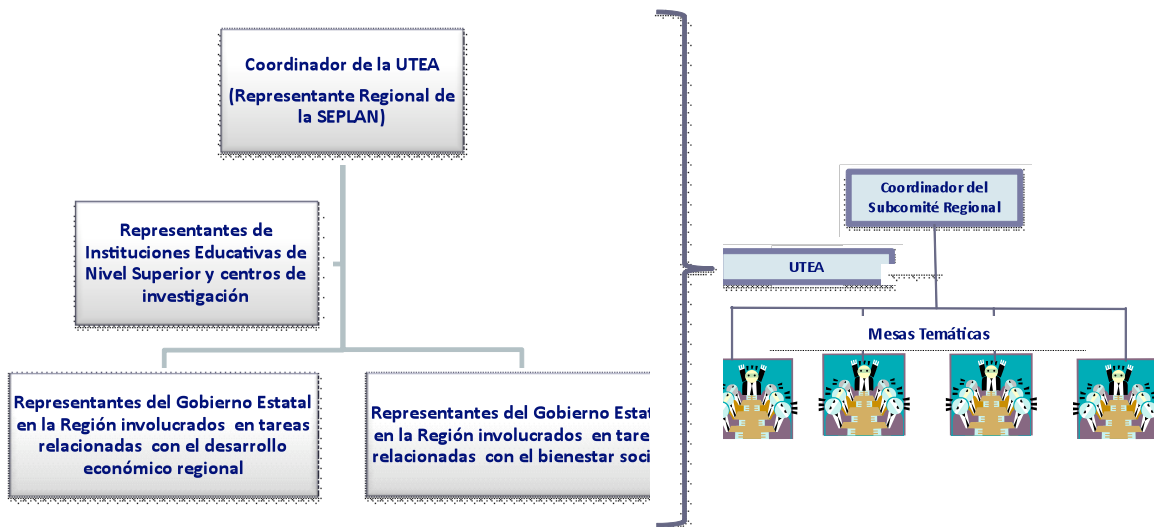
Coordinador de la UTEA
(Representante Regional de la SEPLAN)

Representantes de Instituciones Educativas de Nivel Superior y centros de investigación

Representantes del Gobierno Estatal en la Región involucrados en tareas relacionadas con el desarrollo económico regional

Representantes del Gobierno Estat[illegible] en la Región involucrados en tare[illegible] relacionadas con el bienestar soci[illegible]

Coordinador del Subcomité Regional

UTEA

Mesas Temáticas